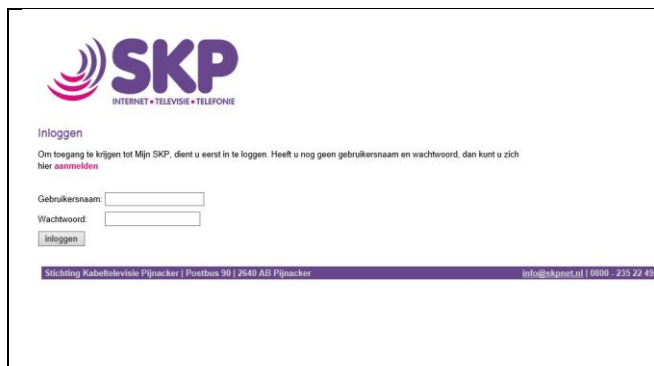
SKP
INTERNET • TELEVISIE • TELEFONIE

Inloggen

Om toegang te krijgen tot Mijn SKP, dient u eerst in te loggen. Heeft u nog geen gebruikersnaam en wachtwoord, dan kunt u zich hier aanmelden

Gebruikersnaam:
Wachtwoord:
Inloggen

Stichting Kabeltelevisie Pijnacker | Postbus 90 | 2640 AB Pijnacker
info@skpnet.nl | 0800 - 235 22 49